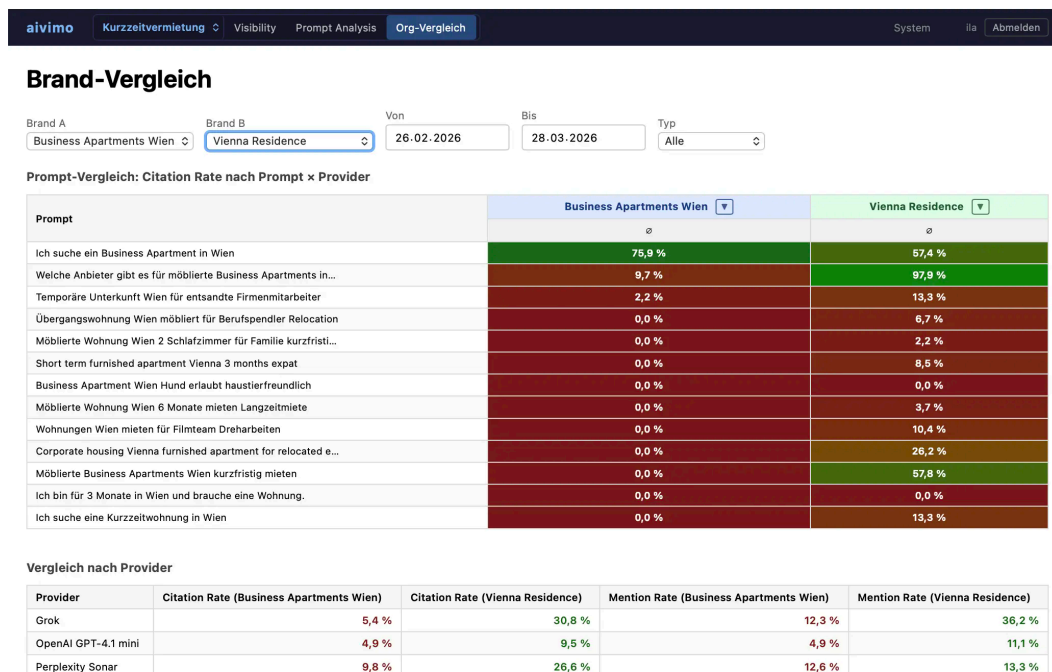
aivimo Kurzzeitvermietung Visibility Prompt Analysis Org-Vergleich System ila Abmelden

Brand-Vergleich

Brand A
Business Apartments Wien
Brand B
Vienna Residence
Von
26.02.2026
Bis
28.03.2026
Typ
Alle

Prompt-Vergleich: Citation Rate nach Prompt × Provider

| Prompt | Business Apartments Wien | Vienna Residence |
|---|---|---|
| | ⌀ | ⌀ |
| Ich suche ein Business Apartment in Wien | 75,9 % | 57,4 % |
| Welche Anbieter gibt es für möblierte Business Apartments in... | 9,7 % | 97,9 % |
| Temporäre Unterkunft Wien für entsandte Firmenmitarbeiter | 2,2 % | 13,3 % |
| Übergangswohnung Wien möbliert für Berufspendler Relocation | 0,0 % | 6,7 % |
| Möblierte Wohnung Wien 2 Schlafzimmer für Familie kurzfristi... | 0,0 % | 2,2 % |
| Short term furnished apartment Vienna 3 months expat | 0,0 % | 8,5 % |
| Business Apartment Wien Hund erlaubt haustierfreundlich | 0,0 % | 0,0 % |
| Möblierte Wohnung Wien 6 Monate mieten Langzeitmiete | 0,0 % | 3,7 % |
| Wohnungen Wien mieten für Filmteam Dreharbeiten | 0,0 % | 10,4 % |
| Corporate housing Vienna furnished apartment for relocated e... | 0,0 % | 26,2 % |
| Möblierte Business Apartments Wien kurzfristig mieten | 0,0 % | 57,8 % |
| Ich bin für 3 Monate in Wien und brauche eine Wohnung. | 0,0 % | 0,0 % |
| Ich suche eine Kurzzeitwohnung in Wien | 0,0 % | 13,3 % |

Vergleich nach Provider

| Provider | Citation Rate (Business Apartments Wien) | Citation Rate (Vienna Residence) | Mention Rate (Business Apartments Wien) | Mention Rate (Vienna Residence) |
|---|---|---|---|---|
| Grok | 5,4 % | 30,8 % | 12,3 % | 36,2 % |
| OpenAI GPT-4.1 mini | 4,9 % | 9,5 % | 4,9 % | 11,1 % |
| Perplexity Sonar | 9,8 % | 26,6 % | 12,6 % | 13,3 % |